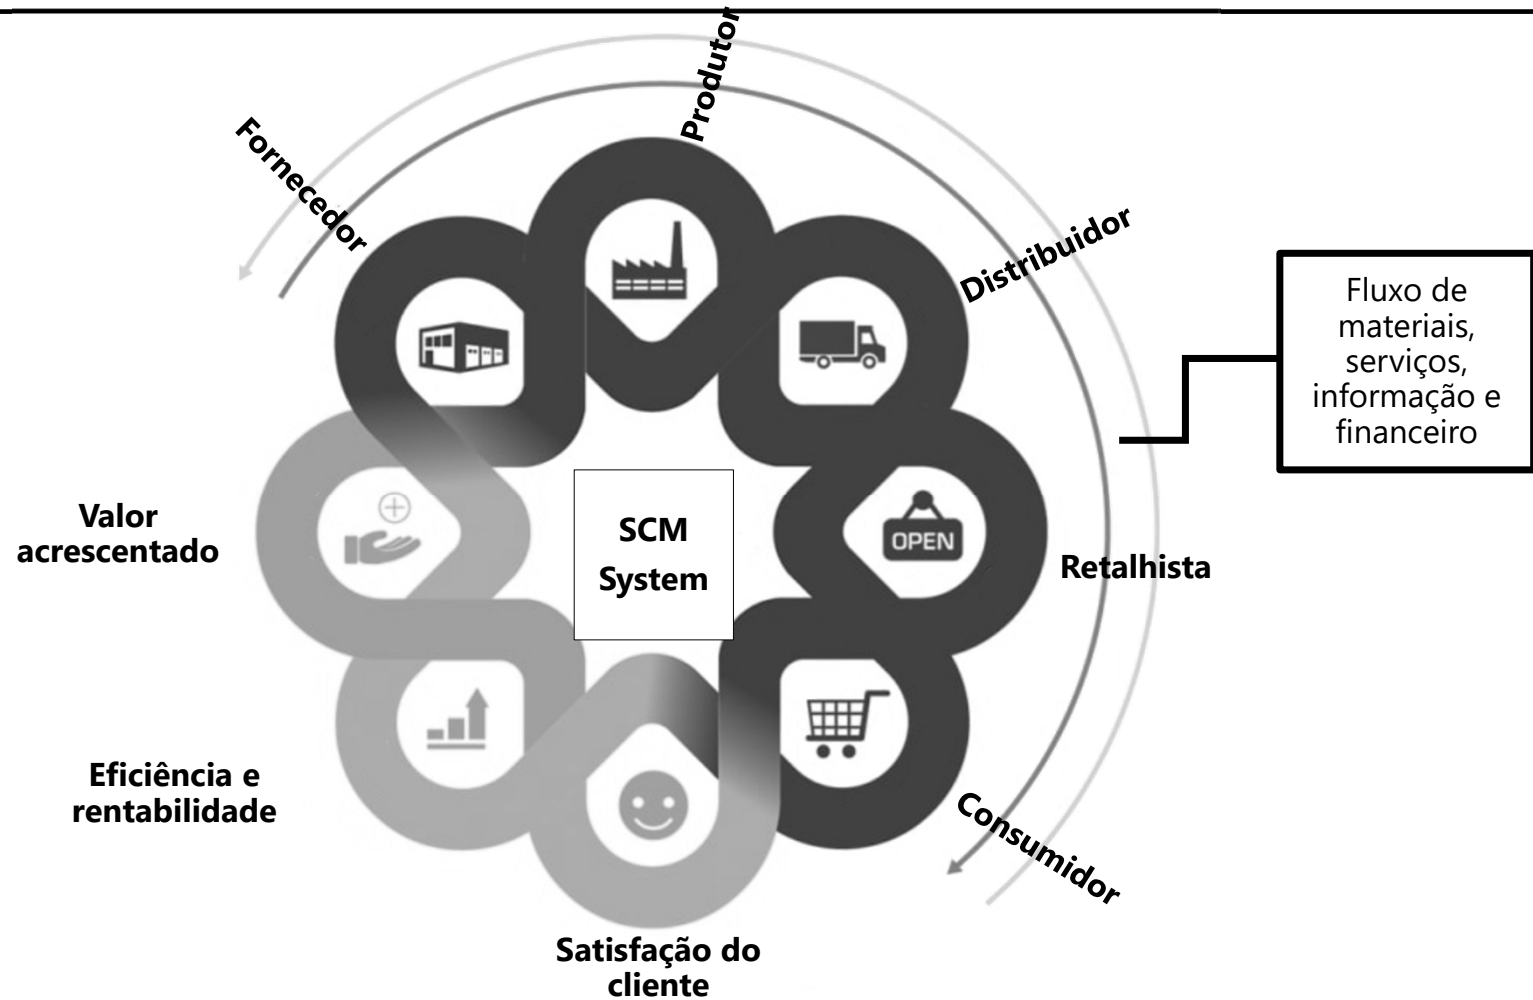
Produtor

Fornecedor

Distribuidor

Fluxo de materiais, serviços, informação e financeiro

SCM System

OPEN

Valor acrescentado

Retalhista

Eficiência e rentabilidade

Consumidor

Satisfação do cliente